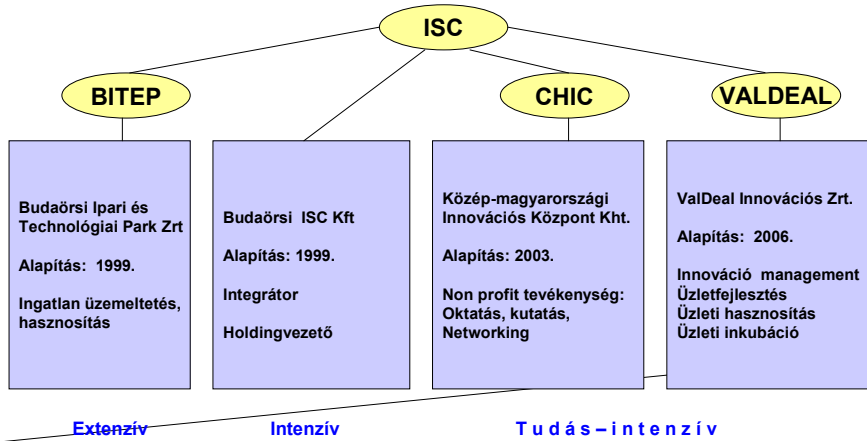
ISC

BITEP

CHIC

VALDEAL

Budaörsi Ipari és Technológiai Park Zrt

Alapítás: 1999.

Ingatlan üzemeltetés, hasznosítás

Budaörsi ISC Kft

Alapítás: 1999.

Integrátor

Holdingvezető

Közép-magyarországi Innovációs Központ Kht.

Alapítás: 2003.

Non profit tevékenység: Oktatás, kutatás, Networking

ValDeal Innovációs Zrt.

Alapítás: 2006.

Innováció management
Üzletfejlesztés
Üzleti hasznosítás
Üzleti inkubáció

Extenzív

Intenzív

T u d á s – i n t e n z í v